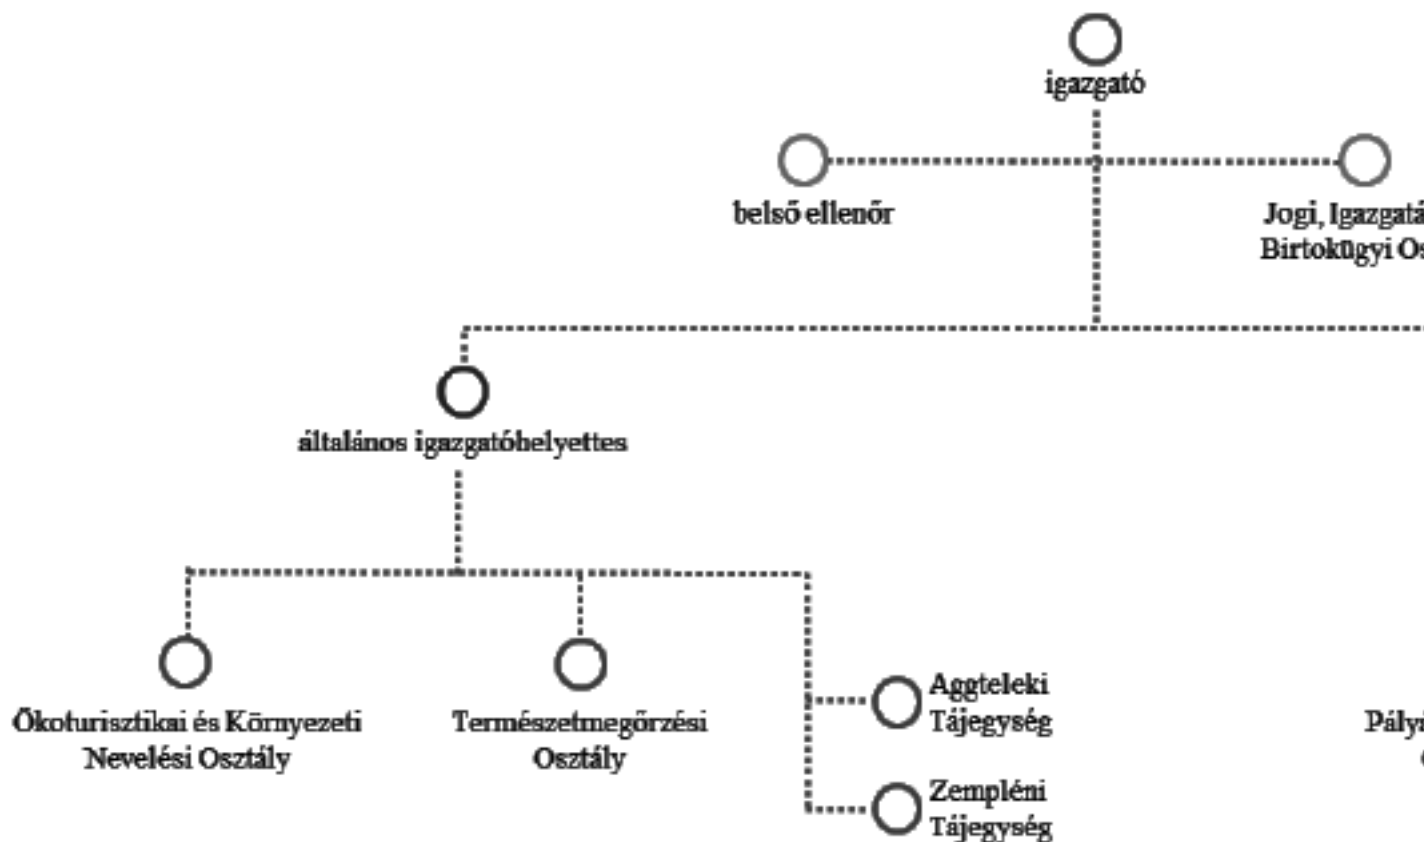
igazgató

belső ellenőr

Jogi, Igazgat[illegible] Birtokügyi Os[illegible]

általános igazgatóhelyettes

Ökoturisztikai és Környezeti Nevelési Osztály

Természetmegőrzési Osztály

Aggteleki Tájegység

Zempléni Tájegység

Pály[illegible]